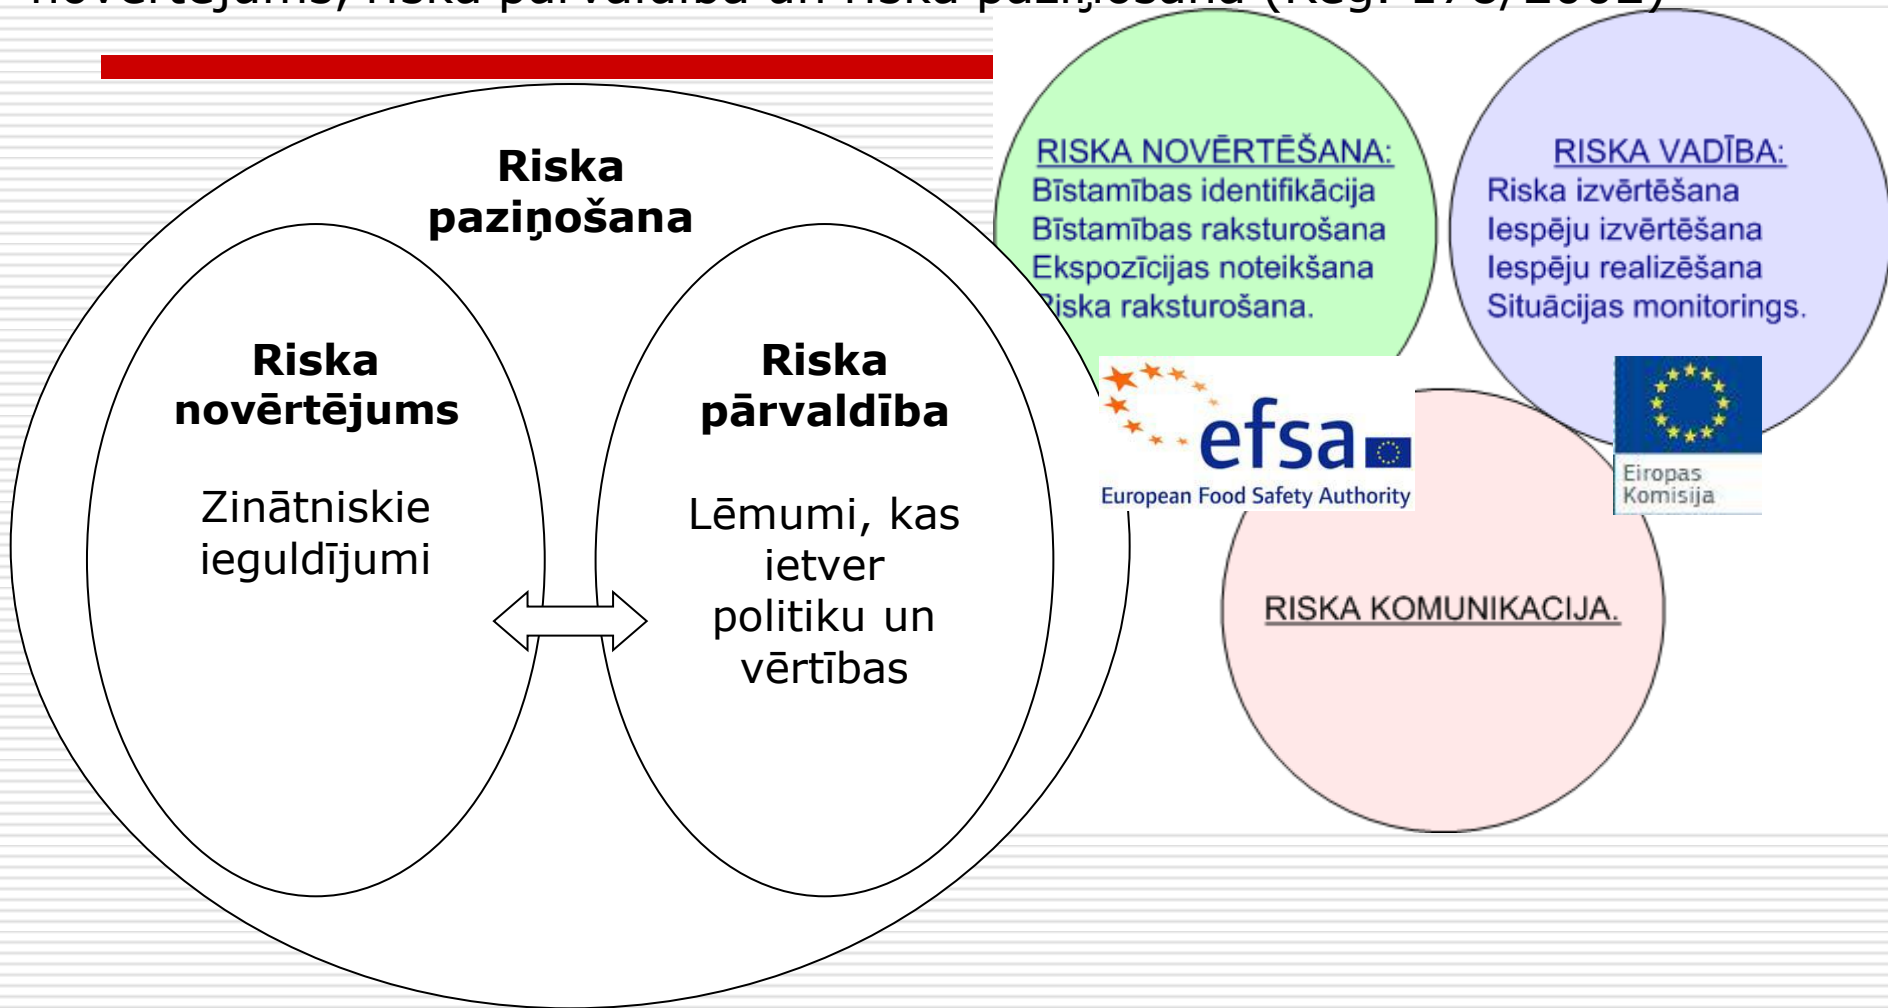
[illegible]novērtējums, riska pārvaldība un riska paziņošana (Reg. 178/2002)

Riska paziņošana

Riska novērtējums

Zinātniskie ieguldījumi

Riska pārvaldība

Lēmumi, kas ietver politiku un vērtības

RISKA NOVĒRTĒŠANA:
Bīstamības identifikācija
Bīstamības raksturošana
Ekspozīcijas noteikšana
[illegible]iska raksturošana.

RISKA VADĪBA:
Riska izvērtēšana
Iespēju izvērtēšana
Iespēju realizēšana
Situācijas monitorings.

efsa
European Food Safety Authority

Eiropas Komisija

RISKA KOMUNIKACIJA.